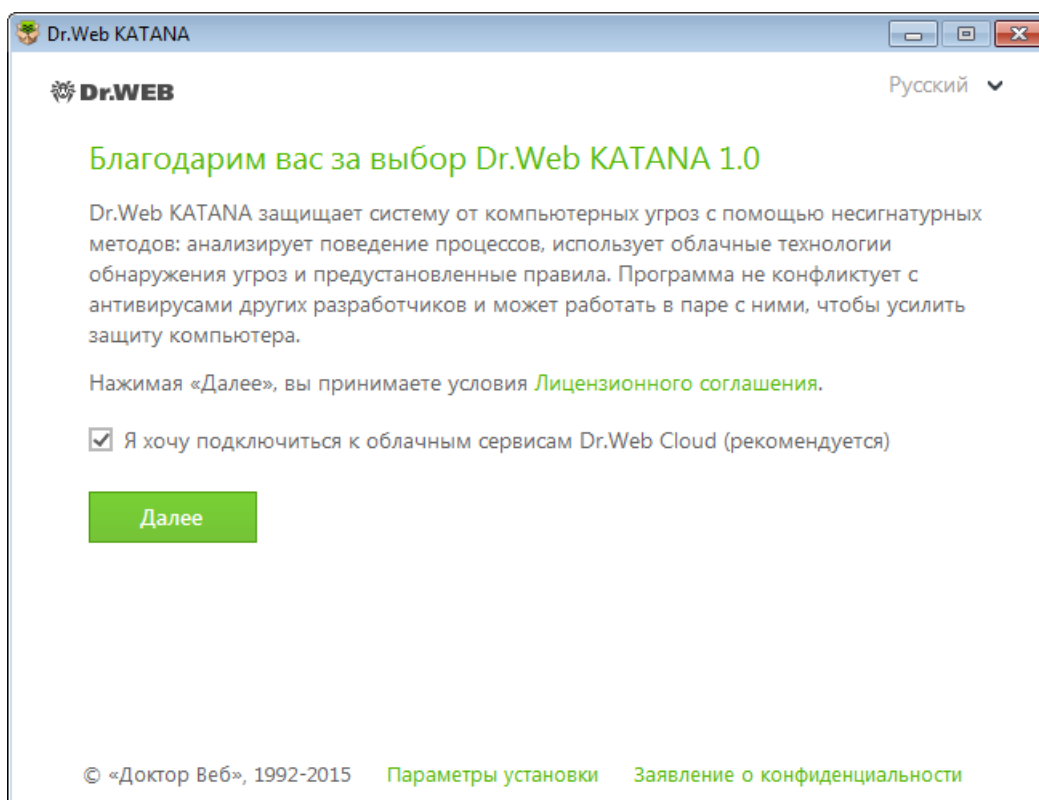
Dr.Web KATANA

Dr.WEB

Русский

Благодарим вас за выбор Dr.Web KATANA 1.0

Dr.Web KATANA защищает систему от компьютерных угроз с помощью несигнатурных методов: анализирует поведение процессов, использует облачные технологии обнаружения угроз и предустановленные правила. Программа не конфликтует с антивирусами других разработчиков и может работать в паре с ними, чтобы усилить защиту компьютера.

Нажимая «Далее», вы принимаете условия Лицензионного соглашения.

Я хочу подключиться к облачным сервисам Dr.Web Cloud (рекомендуется)

Далее

© «Доктор Веб», 1992-2015 Параметры установки Заявление о конфиденциальности